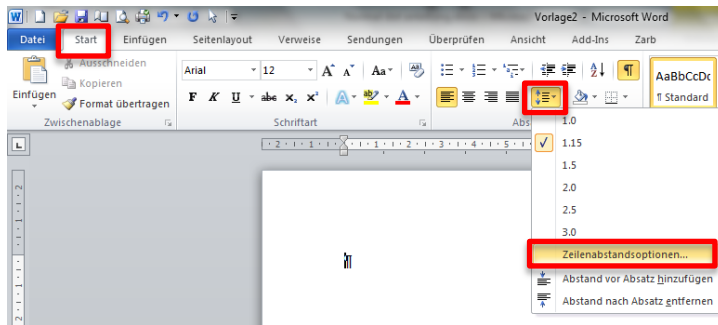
Vorlage2 - Microsoft Word

Datei Start Einfügen Seitenlayout Verweise Sendungen Überprüfen Ansicht Add-Ins Zarb

Einfügen
Ausschneiden
Kopieren
Format übertragen
Zwischenablage

Arial
12
F K U abc $x_2$ $x^2$
Schriftart

Abs

AaBbCcDc
¶ Standard

1.0
1.15
1.5
2.0
2.5
3.0
Zeilenabstandsoptionen...
Abstand vor Absatz hinzufügen
Abstand nach Absatz entfernen

¶